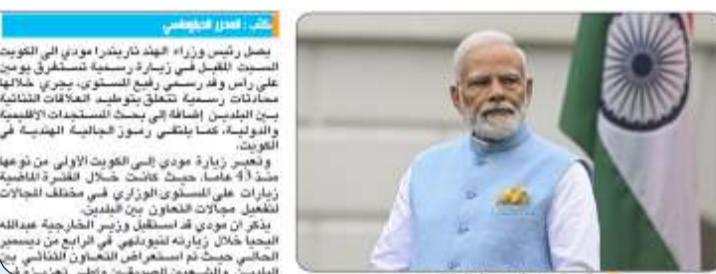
كتب: المحرر الدبلوماسي

يصل رئيس وزراء الهند ناريندرا مودي الى الكويت السبت المقبل في زيارة رسمية تستغرق يومين على رأس وفد رسمي رفيع المستوى، يجري خلالها محادثات رسمية تتعلق بتوطيد العلاقات الثنائية بين البلدين إضافة إلى بحث المستجدات الإقليمية والدولية، كما يلتقي رموز الجالية الهندية في الكويت.

وتعتبر زيارة مودي إلى الكويت الأولى من نوعها منذ 43 عاما، حيث كانت خلال الفترة الماضية زيارات على المستوى الوزاري في مختلف المجالات لتفعيل مجالات التعاون بين البلدين.

يذكر أن مودي قد استقبل وزير الخارجية عبدالله اليحيا خلال زيارته لنيودلهي في الرابع من ديسمبر الحالي حيث تم استعراض التعاون الثنائي بين البلدين والشعبين الصديقين، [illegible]